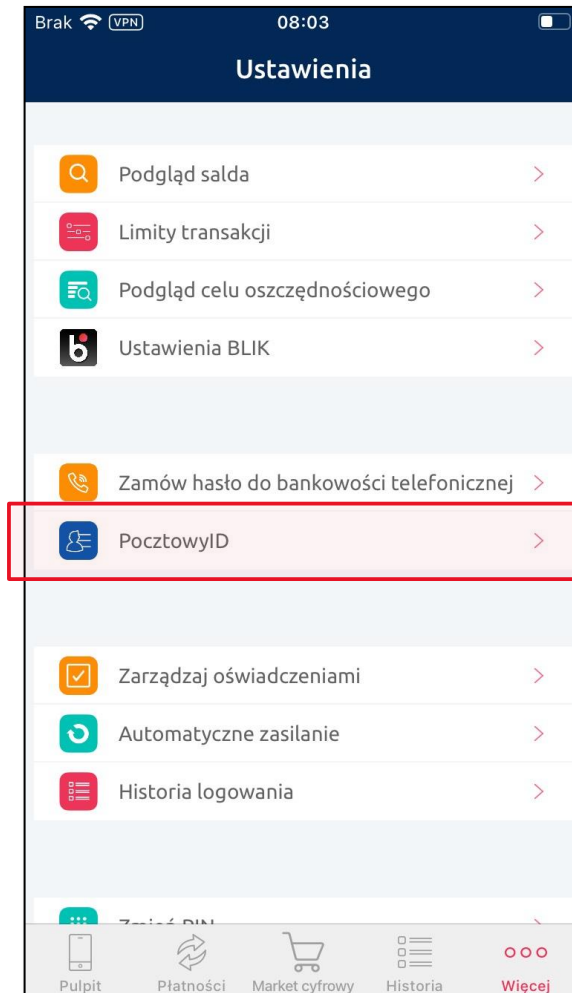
Brak VPN 08:03

Ustawienia

Podgląd salda
Limity transakcji
Podgląd celu oszczędnościowego
Ustawienia BLIK

Zamów hasło do bankowości telefonicznej
PocztowyID

Zarządzaj oświadczeniami
Automatyczne zasilanie
Historia logowania

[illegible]

Pulpit Płatności Market cyfrowy Historia Więcej